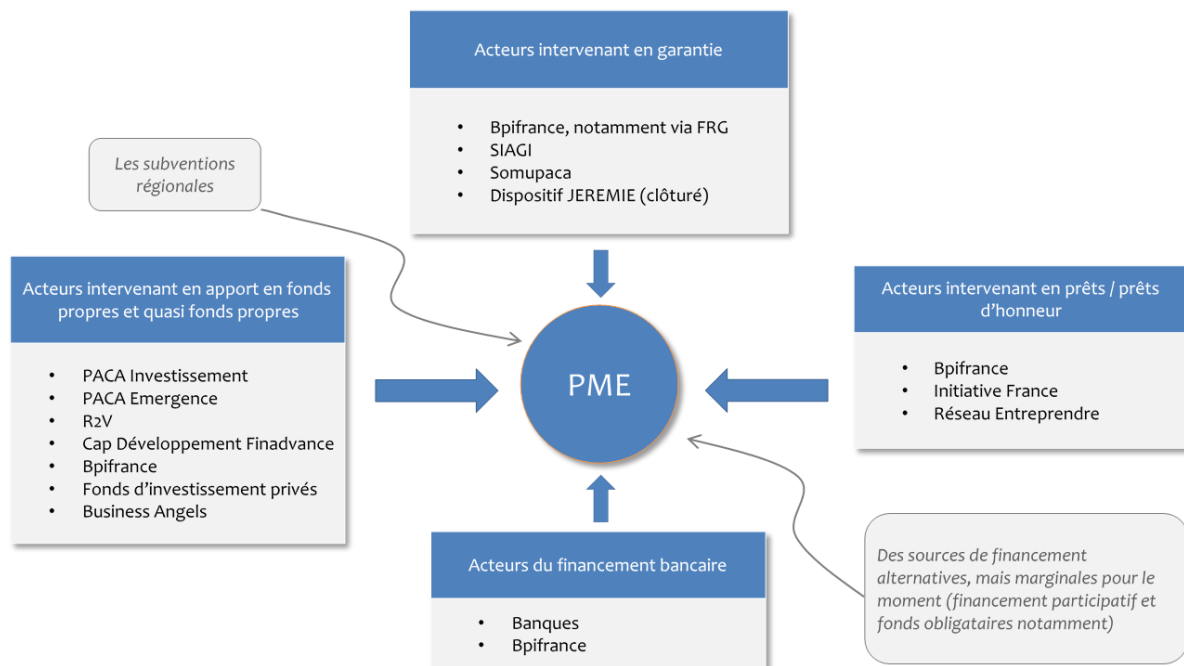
Acteurs intervenant en garantie

- Bpifrance, notamment via FRG
- SIAGI
- Somupaca
- Dispositif JEREMIE (clôturé)

Les subventions régionales

Acteurs intervenant en apport en fonds propres et quasi fonds propres

- PACA Investissement
- PACA Emergence
- R2V
- Cap Développement Finadvance
- Bpifrance
- Fonds d'investissement privés
- Business Angels

PME

Acteurs intervenant en prêts / prêts d'honneur

- Bpifrance
- Initiative France
- Réseau Entreprendre

Acteurs du financement bancaire

- Banques
- Bpifrance

Des sources de financement alternatives, mais marginales pour le moment (financement participatif et fonds obligataires notamment)